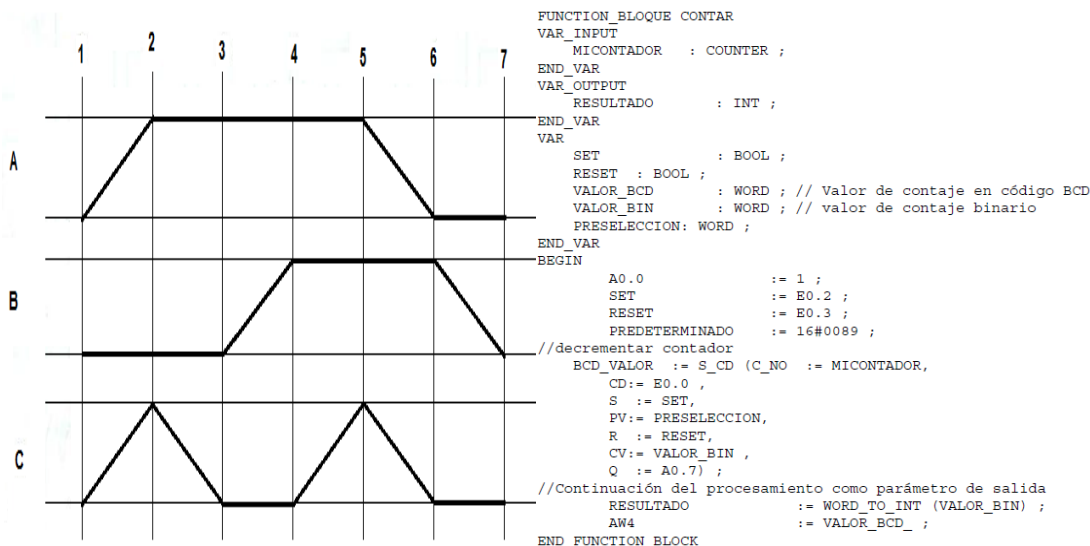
1 2 3 4 5 6 7

A

B

C

FUNCTION_BLOQUE CONTAR
VAR_INPUT
MICONTADOR : COUNTER ;
END_VAR
VAR_OUTPUT
RESULTADO : INT ;
END_VAR
VAR
SET : BOOL ;
RESET : BOOL ;
VALOR_BCD : WORD ; // Valor de contaje en código BCD
VALOR_BIN : WORD ; // valor de contaje binario
PRESELECCION: WORD ;
END_VAR
BEGIN
A0.0 := 1 ;
SET := E0.2 ;
RESET := E0.3 ;
PREDETERMINADO := 16#0089 ;
//decrementar contador
BCD_VALOR := S_CD (C_NO := MICONTADOR,
CD:= E0.0 ,
S := SET,
PV:= PRESELECCION,
R := RESET,
CV:= VALOR_BIN ,
Q := A0.7) ;
//Continuación del procesamiento como parámetro de salida
RESULTADO := WORD_TO_INT (VALOR_BIN) ;
AW4 := VALOR_BCD_ ;
END FUNCTION BLOCK